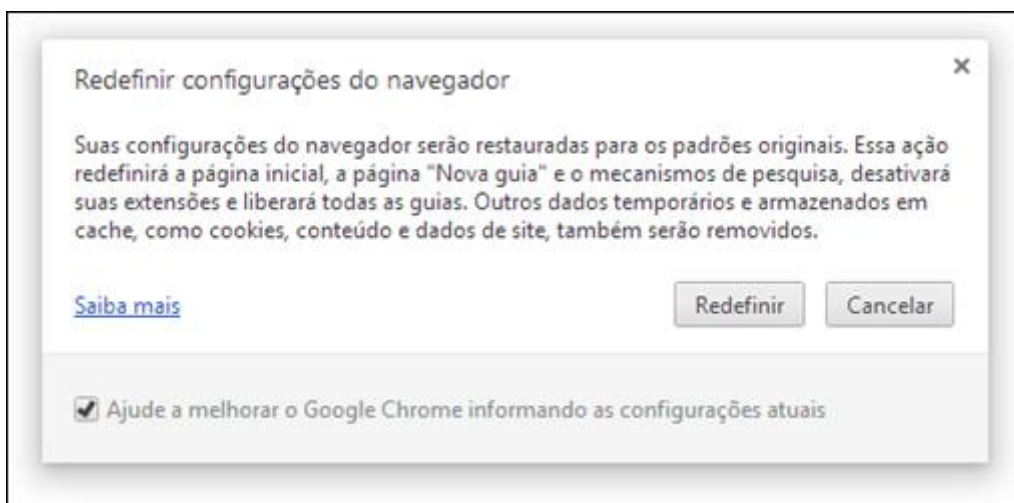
Redefinir configurações do navegador

×

Suas configurações do navegador serão restauradas para os padrões originais. Essa ação redefinirá a página inicial, a página "Nova guia" e o mecanismos de pesquisa, desativará suas extensões e liberará todas as guias. Outros dados temporários e armazenados em cache, como cookies, conteúdo e dados de site, também serão removidos.

Saiba mais

Redefinir

Cancelar

Ajude a melhorar o Google Chrome informando as configurações atuais